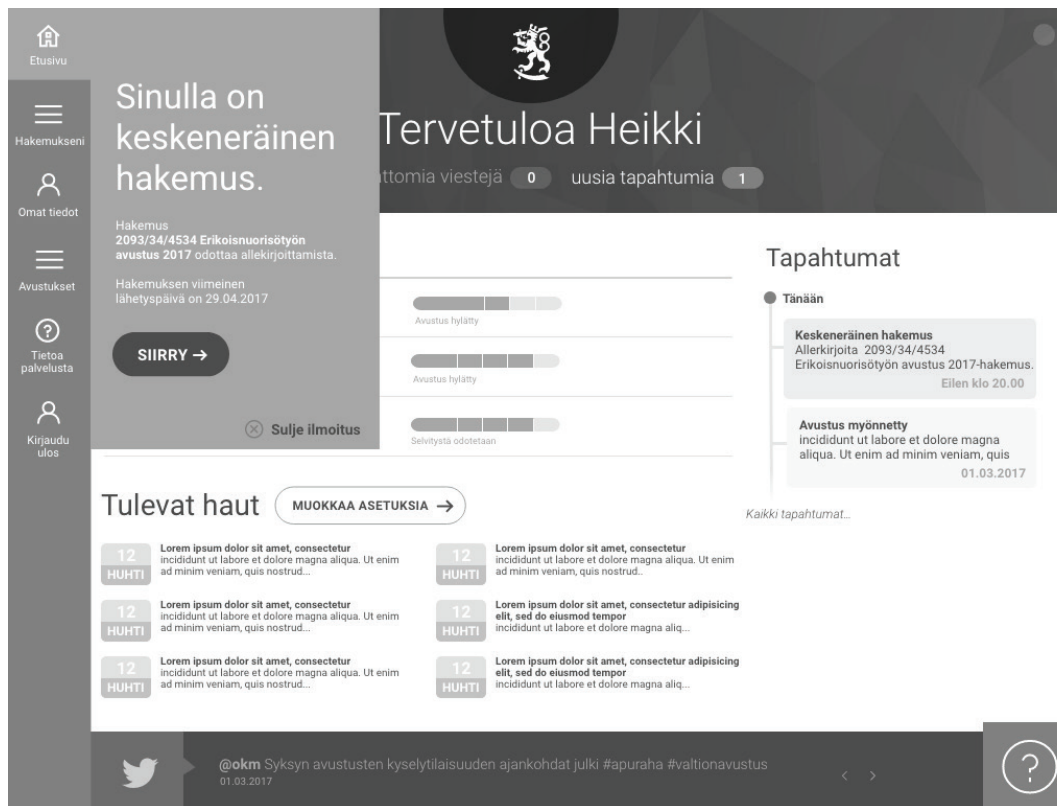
Etusivu

Hakemukseni

Omat tiedot

Avustukset

Tietoa palvelusta

Kirjaudu ulos

Sinulla on keskeneräinen hakemus.

Hakemus
2093/34/4534 Erikoisnuorisotyön avustus 2017 odottaa allekirjoittamista.

Hakemuksen viimeinen lähetyspäivä on 29.04.2017

SIIRRY →

Sulje ilmoitus

Tervetuloa Heikki

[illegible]ttomia viestejä 0 uusia tapahtumia 1

Avustus hylätty

Avustus hylätty

Selvitystä odotetaan

Tapahtumat

Tänään

Keskeneräinen hakemus
Allerkirjoita 2093/34/4534 Erikoisnuorisotyön avustus 2017-hakemus.
Eilen klo 20.00

Avustus myönnetty
incididunt ut labore et dolore magna aliqua. Ut enim ad minim veniam, quis
01.03.2017

Kaikki tapahtumat...

Tulevat haut

MUOKKAA ASETUKSIA →

12 HUHTI
Lorem ipsum dolor sit amet, consectetur incididunt ut labore et dolore magna aliqua. Ut enim ad minim veniam, quis nostrud...

12 HUHTI
Lorem ipsum dolor sit amet, consectetur incididunt ut labore et dolore magna aliqua. Ut enim ad minim veniam, quis nostrud...

12 HUHTI
Lorem ipsum dolor sit amet, consectetur incididunt ut labore et dolore magna aliqua. Ut enim ad minim veniam, quis nostrud...

12 HUHTI
Lorem ipsum dolor sit amet, consectetur adipisicing elit, sed do eiusmod tempor incididunt ut labore et dolore magna aliq...

12 HUHTI
Lorem ipsum dolor sit amet, consectetur incididunt ut labore et dolore magna aliqua. Ut enim ad minim veniam, quis nostrud...

12 HUHTI
Lorem ipsum dolor sit amet, consectetur adipisicing elit, sed do eiusmod tempor incididunt ut labore et dolore magna aliq...

@okm Syksyn avustusten kyselytilaisuuden ajankohdat julki #apuraha #valtionavustus
01.03.2017

?